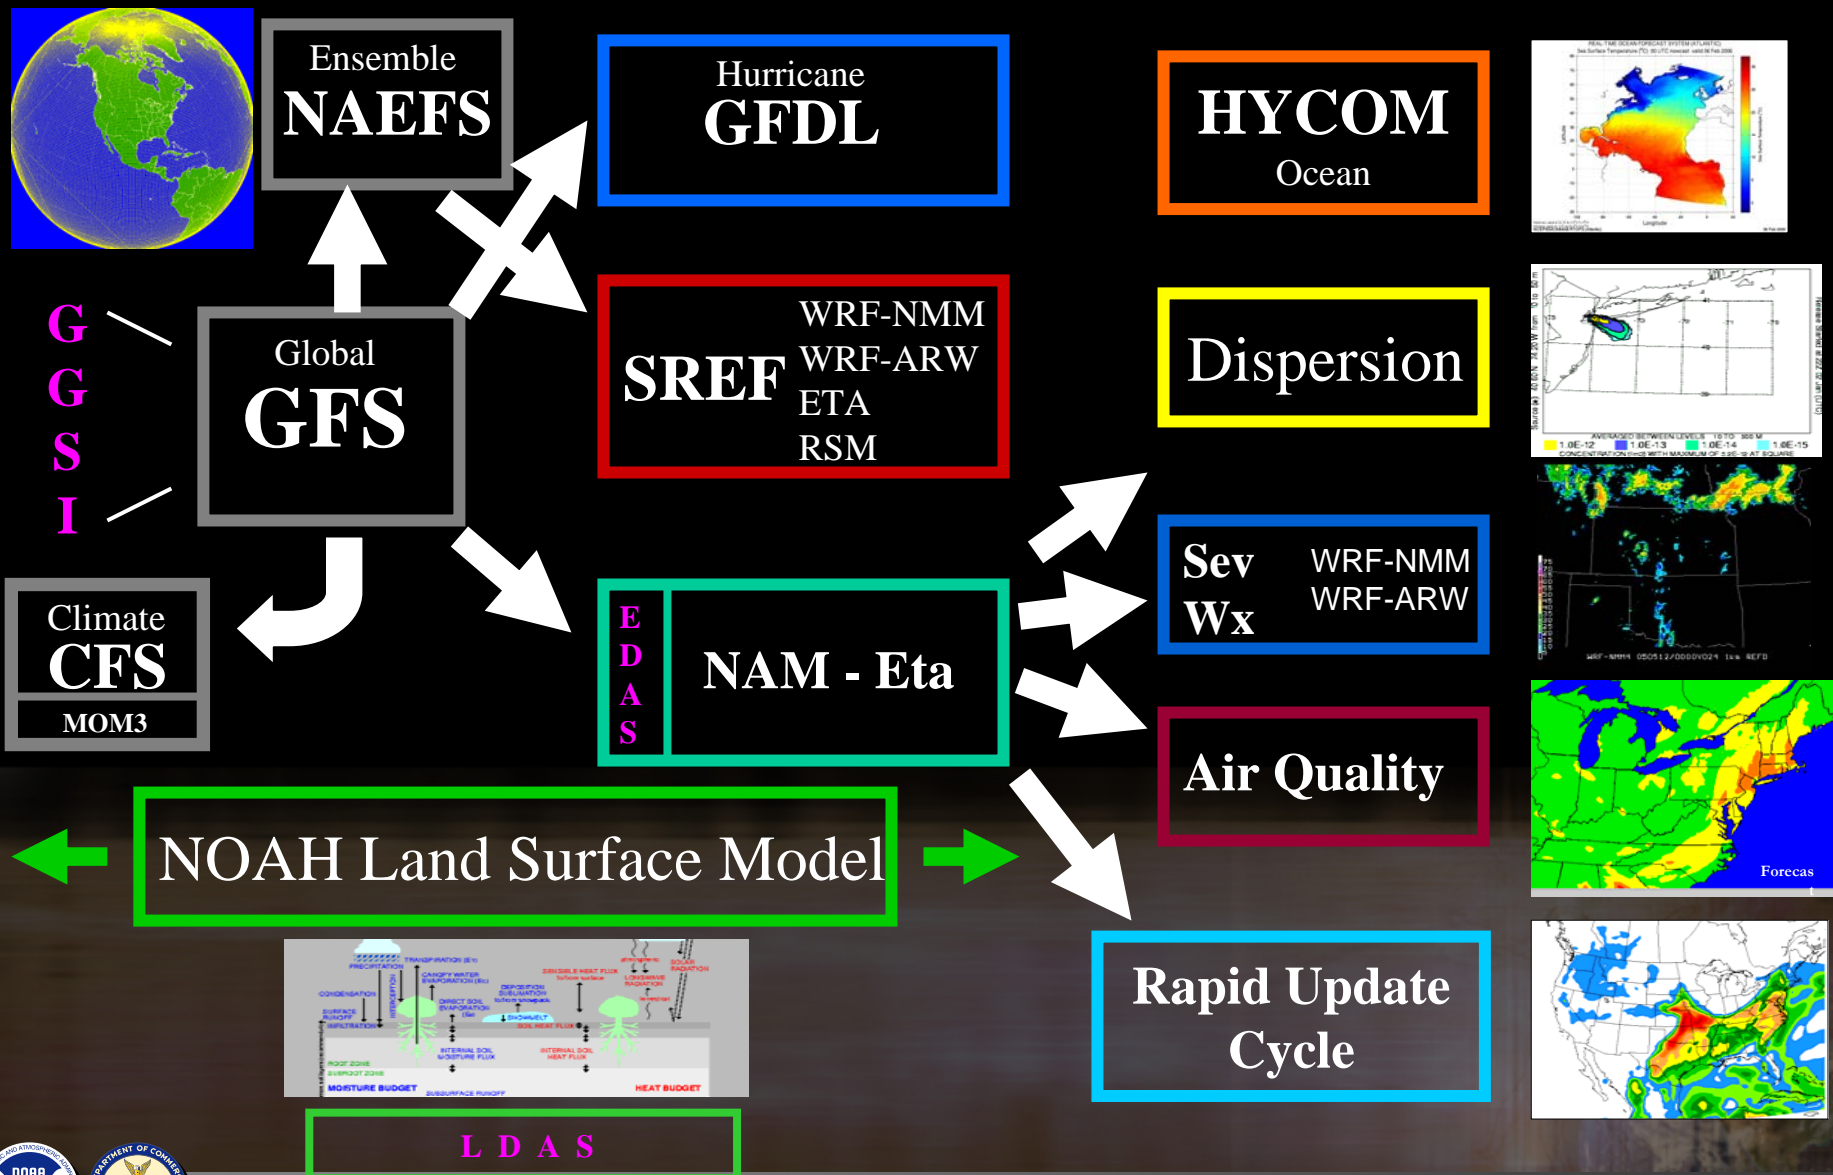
Ensemble
NAEFS

Hurricane
GFDL

HYCOM
Ocean

G
G
S
I

Global
GFS

SREF
WRF-NMM
WRF-ARW
ETA
RSM

Dispersion

Sev Wx
WRF-NMM
WRF-ARW

Climate
CFS
MOM3

E
D
A
S

NAM - Eta

Air Quality

NOAH Land Surface Model

Rapid Update Cycle

LDAS

MOISTURE BUDGET
HEAT BUDGET

Forecas

NOAA